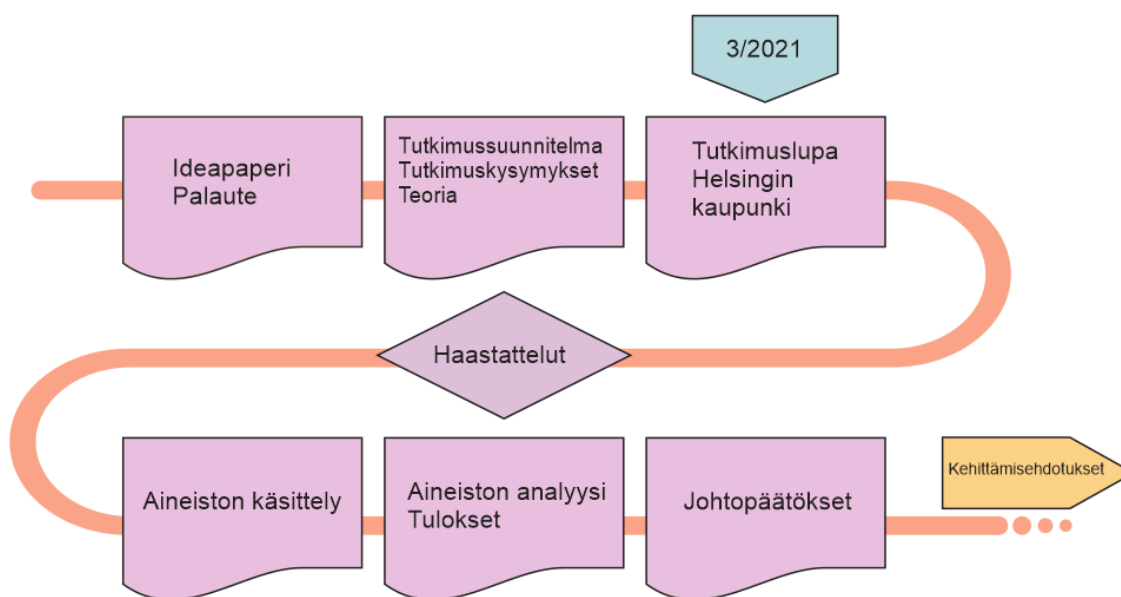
3/2021

Ideapaperi
Palaute

Tutkimussuunnitelma
Tutkimuskysymykset
Teoria

Tutkimuslupa
Helsingin
kaupunki

Haastattelut

Aineiston käsittely

Aineiston analyysi
Tulokset

Johtopäätökset

Kehittämisehdotukset